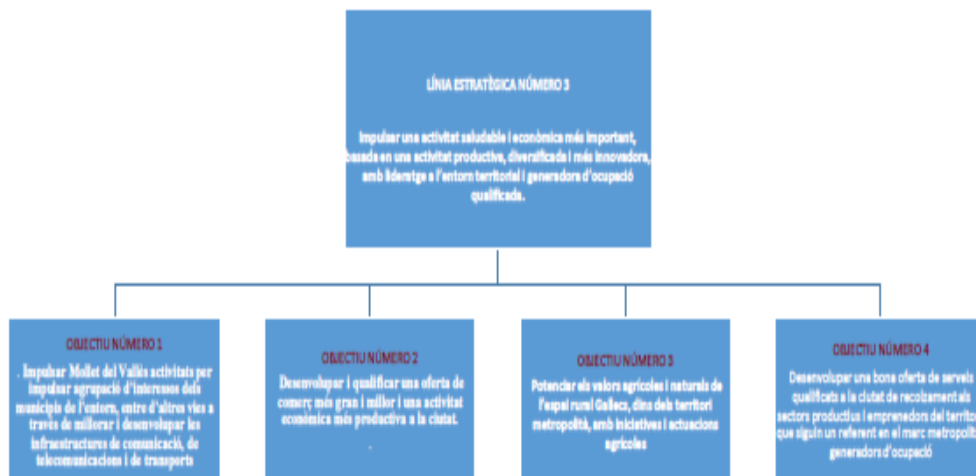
LÍNIA ESTRATÈGICA NÚMERO 3

Impulsar una activitat saludable i econòmica més important, basada en una activitat productiva, diversificada i més innovadora, amb lideratge a l'entorn territorial i generadora d'ocupació qualificada.

OBJECTIU NÚMERO 1

. Impulsar Mollet del Vallès activitats per impulsar agrupació d'interessos dels municipis de l'entorn, entre d'altres vies a través de millorar i desenvolupar les infrastructures de comunicació, de telecomunicacions i de transports

OBJECTIU NÚMERO 2

Desenvolupar i qualificar una oferta de comerç més gran i millor i una activitat econòmica més productiva a la ciutat.

OBJECTIU NÚMERO 3

Potenciar els valors agrícoles i naturals de l'espai rural Gallecs, dins del territori metropolità, amb iniciatives i actuacions agrícoles

OBJECTIU NÚMERO 4

Desenvolupar una bona oferta de serveis qualificats a la ciutat de recolzament als sectors productius i emprenedors del territo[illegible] que siguin un referent en el marc metropolit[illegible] generadors d'ocupació